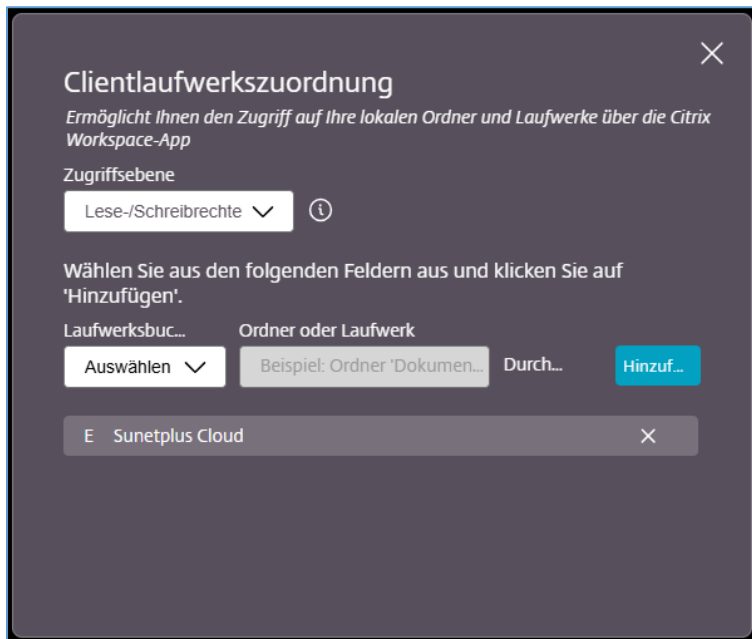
Clientlaufwerkszuordnung

Ermöglicht Ihnen den Zugriff auf Ihre lokalen Ordner und Laufwerke über die Citrix Workspace-App

Zugriffsebene

Lese-/Schreibrechte

Wählen Sie aus den folgenden Feldern aus und klicken Sie auf 'Hinzufügen'.

Laufwerksbuc...

Ordner oder Laufwerk

Auswählen

Beispiel: Ordner 'Dokumen...

Durch...

Hinzuf...

E Sunetplus Cloud